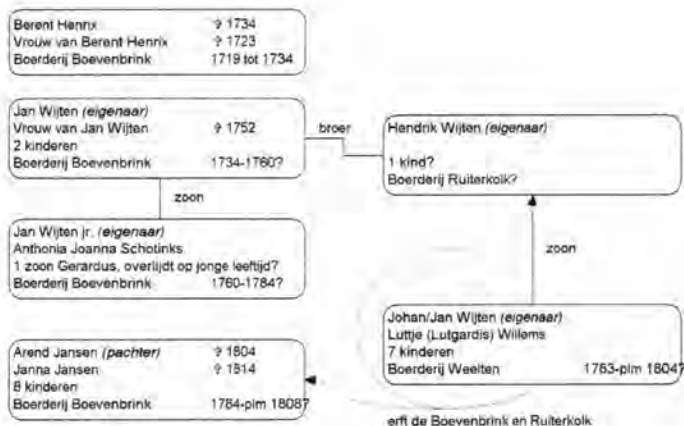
Berent Henrix ✝ 1734
Vrouw van Berent Henrix ✝ 1723
Boerderij Boevenbrink 1719 tot 1734

Jan Wijten *(eigenaar)*
Vrouw van Jan Wijten ✝ 1752
2 kinderen
Boerderij Boevenbrink 1734-1760?

broer

Hendrik Wijten *(eigenaar)*
1 kind?
Boerderij Ruiterkolk?

zoon

Jan Wijten jr. *(eigenaar)*
Anthonia Joanna Schotinks
1 zoon Gerardus, overlijdt op jonge leeftijd?
Boerderij Boevenbrink 1760-1784?

zoon

Johan/Jan Wijten *(eigenaar)*
Luttje (Lutgardis) Willems
7 kinderen
Boerderij Weelten 1763-plm 1804?

Arend Jansen *(pachter)* ✝ 1804
Janna Jansen ✝ 1814
8 kinderen
Boerderij Boevenbrink 1784-plm 1808?

erft de Boevenbrink en Ruiterkolk